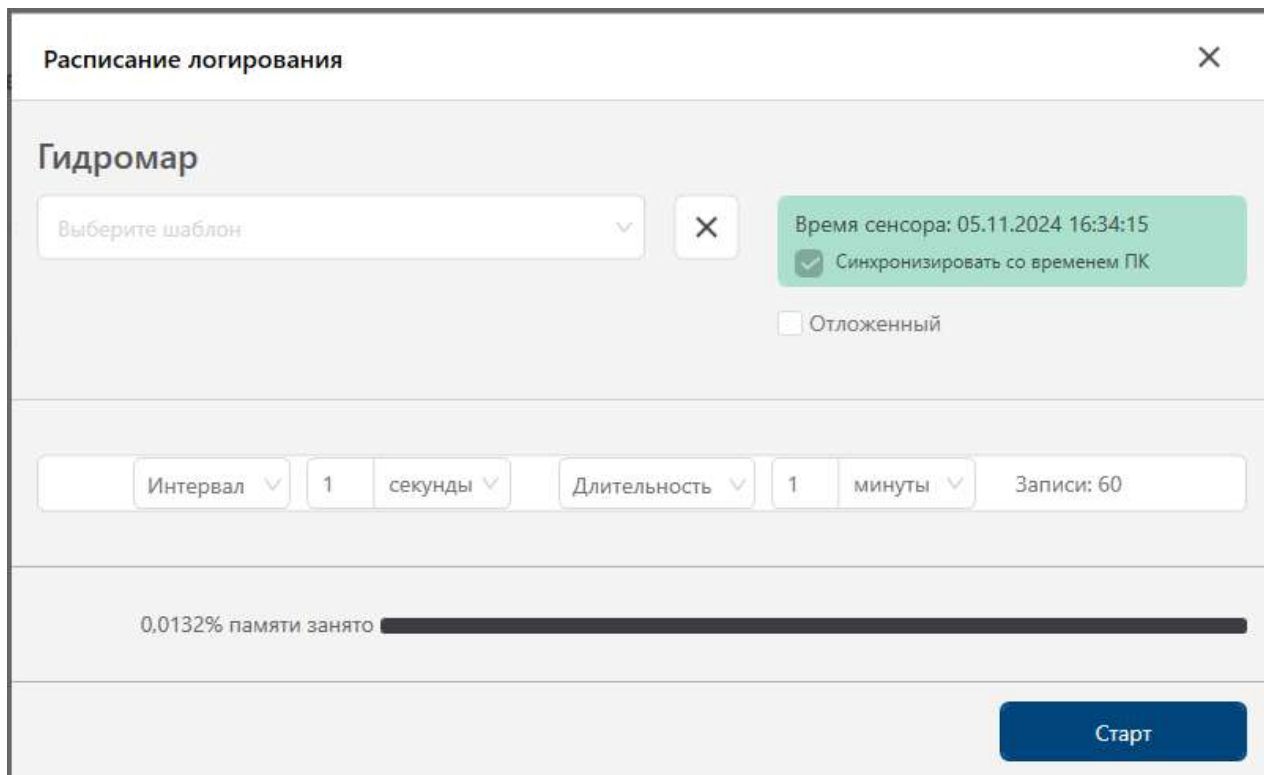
Расписание логирования

×

Гидромар

Выберите шаблон

×

Время сенсора: 05.11.2024 16:34:15

Синхронизировать со временем ПК

Отложенный

Интервал

1

секунды

Длительность

1

минуты

Записи: 60

0,0132% памяти занято

Старт